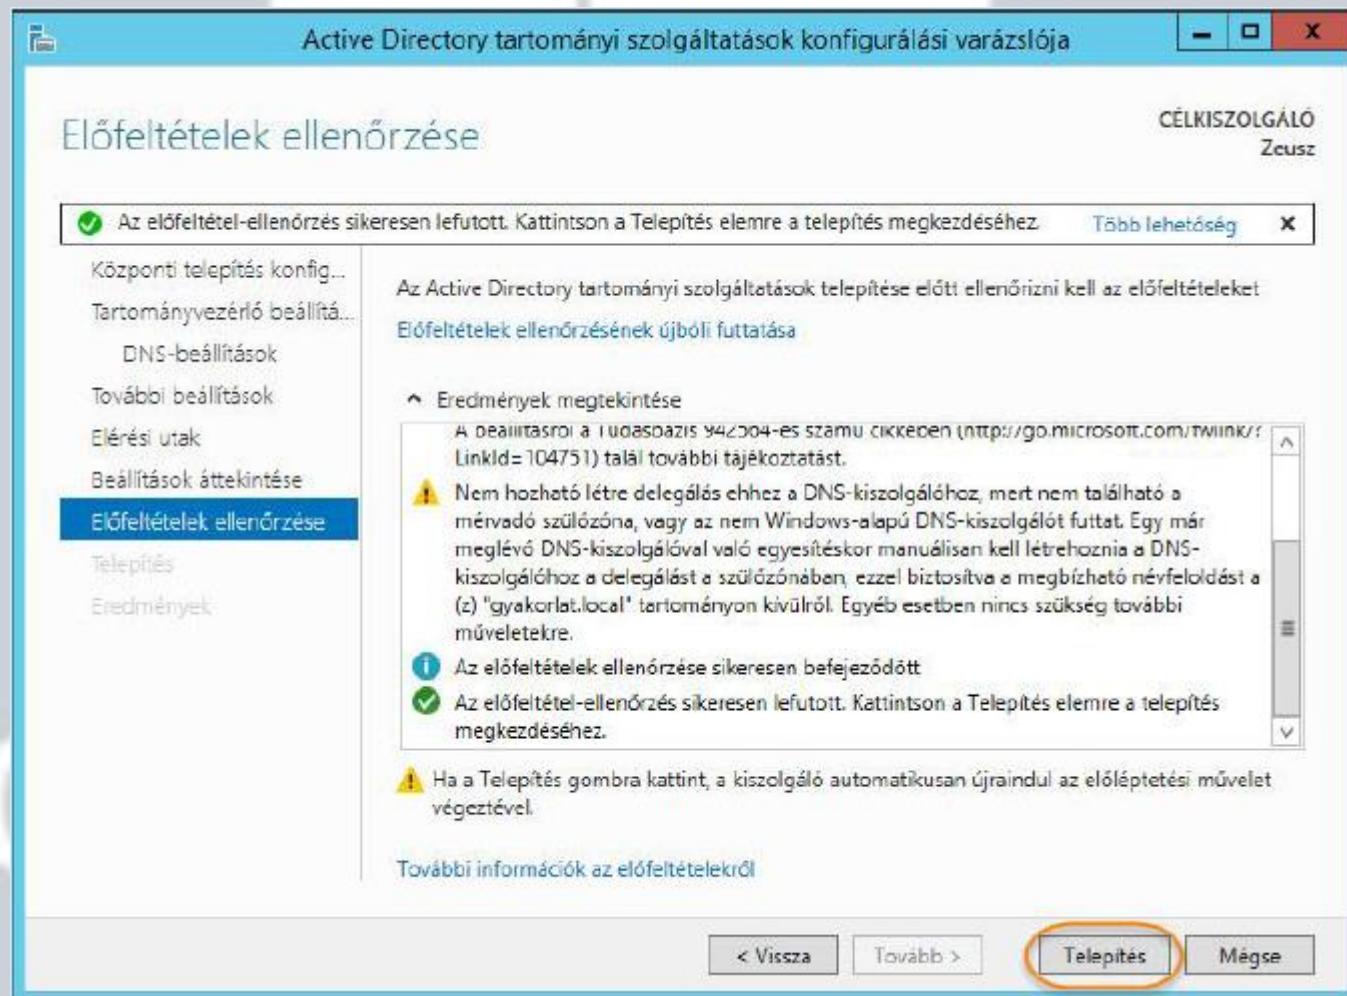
Active Directory tartományi szolgáltatások konfigurálási varázslója

Előfeltételek ellenőrzése

CÉLKISZOLGÁLÓ
Zeusz

Az előfeltétel-ellenőrzés sikeresen lefutott. Kattintson a Telepítés elemre a telepítés megkezdéséhez. Több lehetőség ×

Központi telepítés konfig...
Tartományvezérlő beállítá...
DNS-beállítások
További beállítások
Elérési utak
Beállítások áttekintése
Előfeltételek ellenőrzése
Telepítés
Eredmények

Az Active Directory tartományi szolgáltatások telepítése előtt ellenőrizni kell az előfeltételeket

Előfeltételek ellenőrzésének újbóli futtatása

Eredmények megtekintése

A beállításról a Tudásbázis 942564-es számú cikkében (http://go.microsoft.com/fwlink/?LinkId=104751) talál további tájékoztatást.

Nem hozható létre delegálás ehhez a DNS-kiszolgálóhoz, mert nem található a mérvadó szülőzóna, vagy az nem Windows-alapú DNS-kiszolgálót futtat. Egy már meglévő DNS-kiszolgálóval való egyesítéskor manuálisan kell létrehoznia a DNS-kiszolgálóhoz a delegálást a szülőzónában, ezzel biztosítva a megbízható névfeloldást a (z) "gyakorlat.local" tartományon kívülről. Egyéb esetben nincs szükség további műveletekre.

Az előfeltételek ellenőrzése sikeresen befejeződött

Az előfeltétel-ellenőrzés sikeresen lefutott. Kattintson a Telepítés elemre a telepítés megkezdéséhez.

Ha a Telepítés gombra kattint, a kiszolgáló automatikusan újraindul az előléptetési művelet végeztével.

További információk az előfeltételekről

< Vissza Tovább > Telepítés Mégse